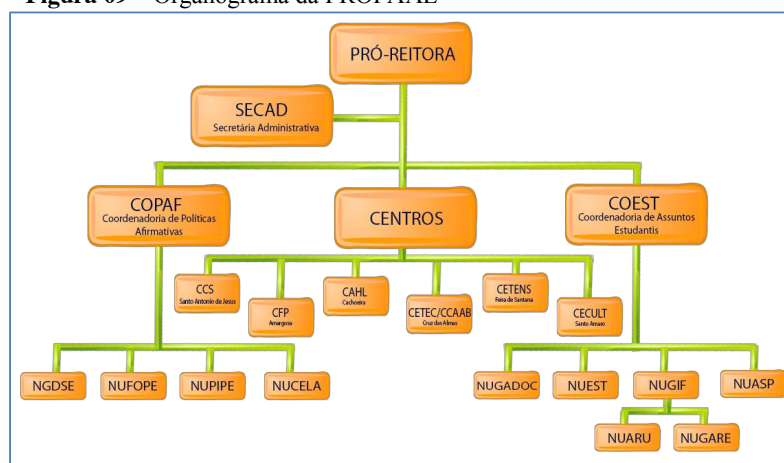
Figura 09 – Organograma da PROPAAE

PRÓ-REITORA

SECAD
Secretária Administrativa

COPAF
Coordenadoria de Políticas Afirmativas

CENTROS

COEST
Coordenadoria de Assuntos Estudantis

CCS
Santo Antonio de Jesus

CFP
Amargosa

CAHL
Cachoeira

CETEC/CCAAB
Cruz das Almas

CETENS
Feira de Santana

CECULT
Santo Amaro

NGDSE

NUFOPE

NUPIPE

NUCELA

NUGADOC

NUEST

NUGIF

NUASP

NUARU

NUGARE